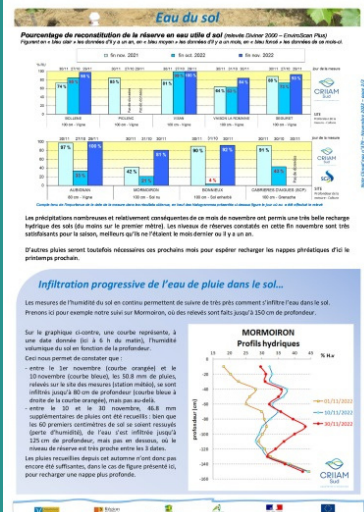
Eau du sol

Pourcentage de reconstitution de la réserve en eau utile à sol (relevés Divinar 2000 – EnviroScan Plus)

Figurent en « bleu clair » les données d'il y a un an, en « bleu moyen » les données d'il y a un mois, en « bleu foncé » les données de ce mois-ci.

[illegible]

ORIAM

BELLEGIS | FOURMONTS | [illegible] | VENDIN LE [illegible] | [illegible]

AUBIGNAN | MORMOIRON | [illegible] | CABRIERES D'AIGUES (SCP)

Les précipitations nombreuses et relativement conséquentes de ce mois de novembre ont permis une très belle recharge hydrique des sols (du moins sur le premier mètre). Les niveaux de réserves constatés en cette fin novembre sont très satisfaisants pour la saison, meilleurs qu'ils ne l'étaient le mois dernier ou il y a un an.

D'autres pluies seront toutefois nécessaires ces prochains mois pour espérer recharger les nappes phréatiques d'ici le printemps prochain.

Infiltration progressive de l'eau de pluie dans le sol…

Les mesures de l'humidité du sol en continu permettent de suivre très près comment s'infiltre l'eau dans le sol. Prenons ici pour exemple notre suivi sur Mormoiron, où des relevés sont faits jusqu'à 150 cm de profondeur.

Sur le graphique ci-contre, une courbe représente, à une date donnée (ici à 6 h du matin), l'humidité volumique du sol en fonction de la profondeur.

Ceci nous permet de constater que :

- entre le 1er novembre (courbe orangée) et le 10 novembre (courbe bleue), les 50.8 mm de pluies, relevés sur le site des mesures (station météo), se sont infiltrés jusqu'à 80 cm de profondeur (courbe bleue à droite de la courbe orangée), mais pas au-delà.
- entre le 10 et le 30 novembre, 46.8 mm supplémentaires de pluies ont été recueillis : bien que les 60 premiers centimètres de sol se soient ressuyés (perte d'humidité), de l'eau s'est infiltrée jusqu'à 125 cm de profondeur, mais pas en dessous, où le niveau de réserve est très proche entre les 3 dates.

Les pluies recueillies depuis cet automne n'ont donc pas encore été suffisantes, dans le cas de figure présenté ici, pour recharger une nappe plus profonde.

MORMOIRON
Profils hydriques

% H.v

profondeur (cm)

01/11/2022
10/11/2022
30/11/2022